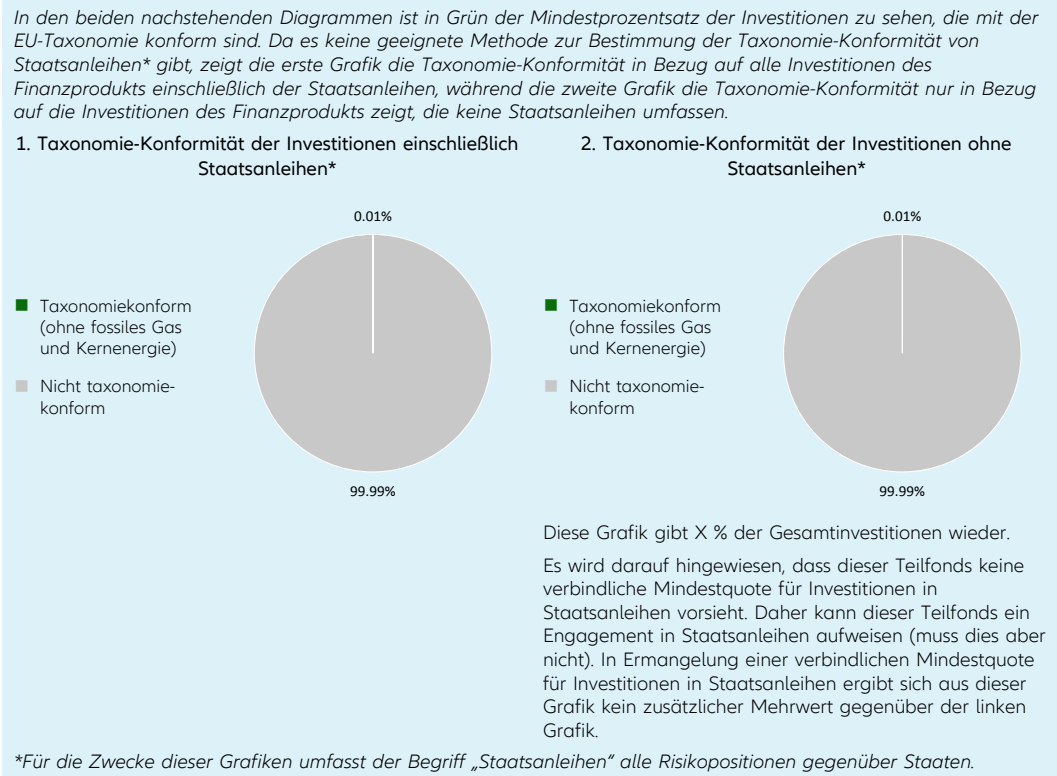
In den beiden nachstehenden Diagrammen ist in Grün der Mindestprozentsatz der Investitionen zu sehen, die mit der EU-Taxonomie konform sind. Da es keine geeignete Methode zur Bestimmung der Taxonomie-Konformität von Staatsanleihen* gibt, zeigt die erste Grafik die Taxonomie-Konformität in Bezug auf alle Investitionen des Finanzprodukts einschließlich der Staatsanleihen, während die zweite Grafik die Taxonomie-Konformität nur in Bezug auf die Investitionen des Finanzprodukts zeigt, die keine Staatsanleihen umfassen.

1. Taxonomie-Konformität der Investitionen einschließlich Staatsanleihen*

0.01%

Taxonomiekonform (ohne fossiles Gas und Kernenergie)

Nicht taxonomiekonform

99.99%

2. Taxonomie-Konformität der Investitionen ohne Staatsanleihen*

0.01%

Taxonomiekonform (ohne fossiles Gas und Kernenergie)

Nicht taxonomiekonform

99.99%

Diese Grafik gibt X % der Gesamtinvestitionen wieder.

Es wird darauf hingewiesen, dass dieser Teilfonds keine verbindliche Mindestquote für Investitionen in Staatsanleihen vorsieht. Daher kann dieser Teilfonds ein Engagement in Staatsanleihen aufweisen (muss dies aber nicht). In Ermangelung einer verbindlichen Mindestquote für Investitionen in Staatsanleihen ergibt sich aus dieser Grafik kein zusätzlicher Mehrwert gegenüber der linken Grafik.

*Für die Zwecke dieser Grafiken umfasst der Begriff „Staatsanleihen" alle Risikopositionen gegenüber Staaten.